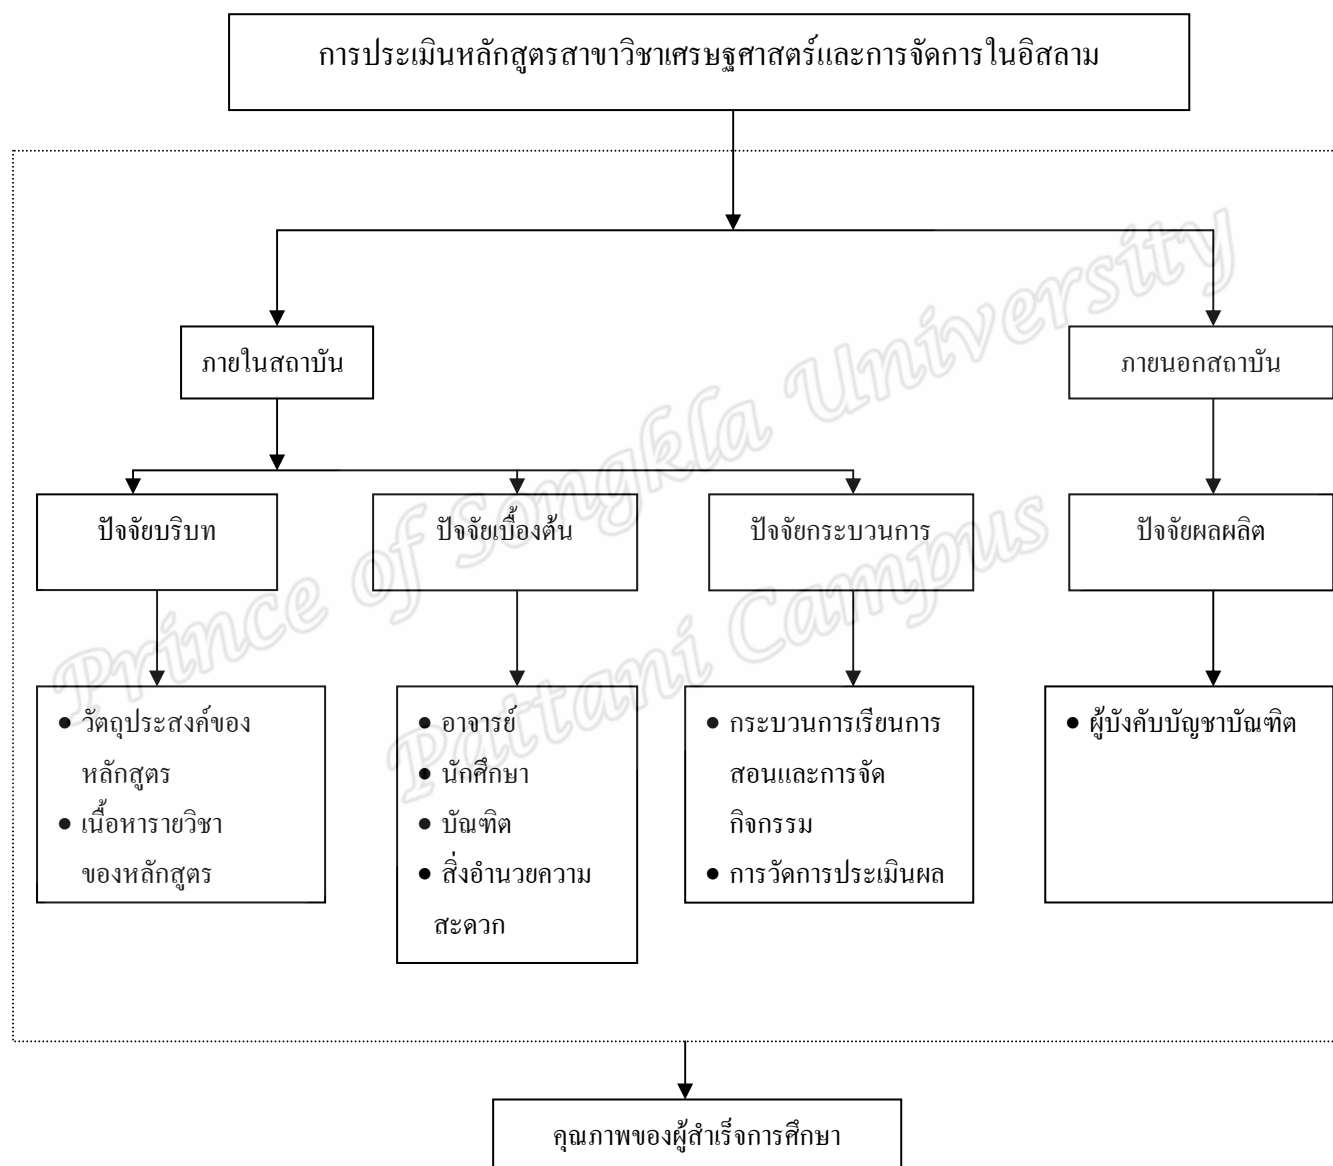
การประเมินหลักสูตรสาขาวิชาเศรษฐศาสตร์และการจัดการในอิสลาม

ภายในสถาบัน

ภายนอกสถาบัน

ปัจจัยบริบท

ปัจจัยเบื้องต้น

ปัจจัยกระบวนการ

ปัจจัยผลผลิต

• วัตถุประสงค์ของหลักสูตร
• เนื้อหารายวิชาของหลักสูตร

• อาจารย์
• นักศึกษา
• บัณฑิต
• สิ่งอำนวยความสะดวก

• กระบวนการเรียนการสอนและการจัดกิจกรรม
• การวัดการประเมินผล

• ผู้บังคับบัญชาบัณฑิต

คุณภาพของผู้สำเร็จการศึกษา

Prince of Songkla University
Pattani Campus